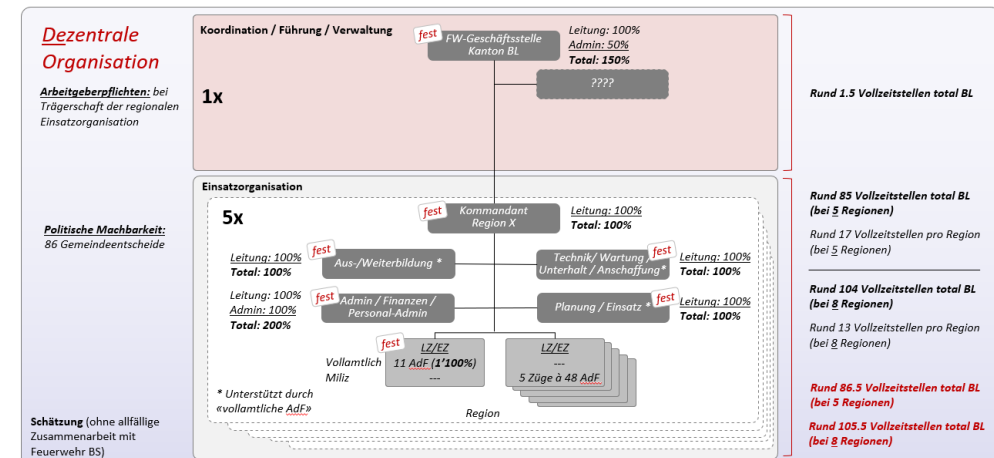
Dezentrale Organisation

Arbeitgeberpflichten: bei Trägerschaft der regionalen Einsatzorganisation

Koordination / Führung / Verwaltung

fest FW-Geschäftsstelle Kanton BL

Leitung: 100%
Admin: 50%
Total: 150%

????

1x

Rund 1.5 Vollzeitstellen total BL

Einsatzorganisation

Politische Machbarkeit: 86 Gemeindeentscheide

5x

fest Kommandant Region X

Leitung: 100%
Total: 100%

Leitung: 100%
Total: 100%

fest Aus-/Weiterbildung *

fest Technik/ Wartung Unterhalt / Anschaffung*

Leitung: 100%
Total: 100%

Leitung: 100%
Admin: 100%
Total: 200%

fest Admin / Finanzen / Personal-Admin

fest Planung / Einsatz *

Leitung: 100%
Total: 100%

Vollamtlich
Miliz

fest LZ/EZ
11 AdF (1'100%)
---

LZ/EZ
---
5 Züge à 48 AdF

* Unterstützt durch «vollamtliche AdF»

Region

Rund 85 Vollzeitstellen total BL (bei 5 Regionen)

Rund 17 Vollzeitstellen pro Region (bei 5 Regionen)

Rund 104 Vollzeitstellen total BL (bei 8 Regionen)

Rund 13 Vollzeitstellen pro Region (bei 8 Regionen)

Schätzung (ohne allfällige Zusammenarbeit mit Feuerwehr BS)

Rund 86.5 Vollzeitstellen total BL (bei 5 Regionen)

Rund 105.5 Vollzeitstellen total BL (bei 8 Regionen)